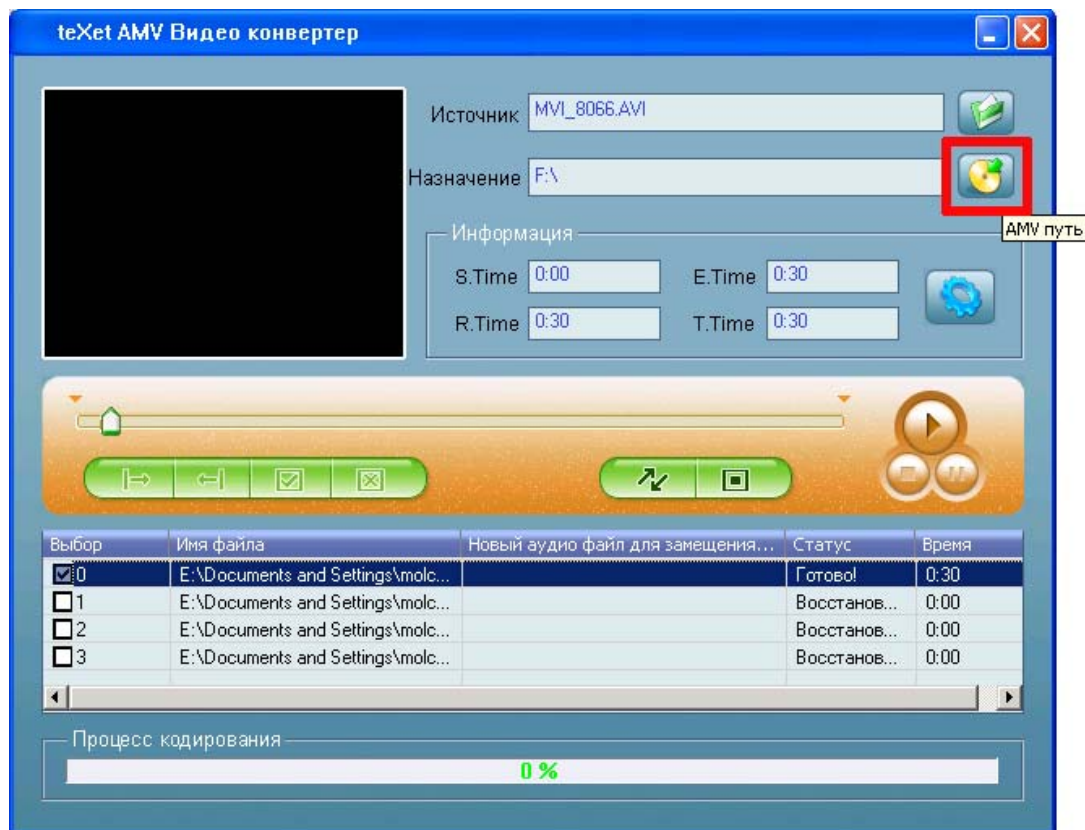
teXet AMV Видео конвертер

Источник MVI_8066.AVI

Назначение F:\

AMV путь

Информация

S.Time 0:00
E.Time 0:30
R.Time 0:30
T.Time 0:30

| Выбор | Имя файла | Новый аудио файл для замещения... | Статус | Время |
|---|---|---|---|---|
| ☑0 | E:\Documents and Settings\molc... | | Готово! | 0:30 |
| ☐1 | E:\Documents and Settings\molc... | | Восстанов... | 0:00 |
| ☐2 | E:\Documents and Settings\molc... | | Восстанов... | 0:00 |
| ☐3 | E:\Documents and Settings\molc... | | Восстанов... | 0:00 |

Процесс кодирования

0 %